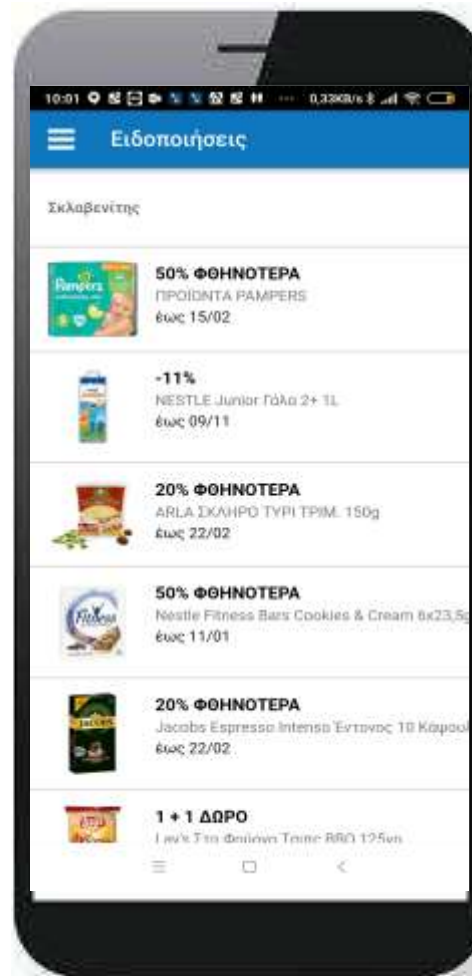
10:01 0,33KB/s

Ειδοποιήσεις

Σκλαβενίτης

Pampers

50% ΦΘΗΝΟΤΕΡΑ
ΠΡΟΪΟΝΤΑ PAMPERS
έως 15/02

-11%
NESTLE Junior Γάλα 2+ 1L
έως 09/11

20% ΦΘΗΝΟΤΕΡΑ
ARLA ΣΚΛΗΡΟ ΤΥΡΙ ΤΡΙΜ. 150g
έως 22/02

Fitness

50% ΦΘΗΝΟΤΕΡΑ
Nestle Fitness Bars Cookies & Cream 6x23,5g
έως 11/01

Jacobs

20% ΦΘΗΝΟΤΕΡΑ
Jacobs Espresso Intenso Έντονος 10 Καψουλ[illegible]
έως 22/02

1 + 1 ΔΩΡΟ
Lay's Στο Φούρνο Τσιπς BBQ 125γρ